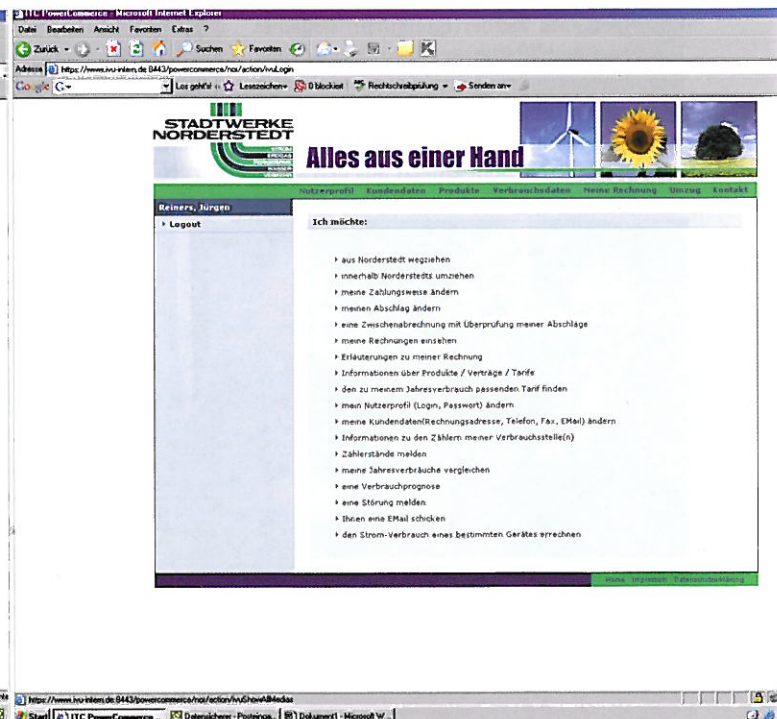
ITC PowerCommerce - Microsoft Internet Explorer
Datei Bearbeiten Ansicht Favoriten Extras ?
Zurück Suchen Favoriten
Adresse https://www.ivu-intern.de:8443/powercommerce/nus/action/ivuLogin
Google G- Los geht's! Lesezeichen 0 blockiert Rechtschreibprüfung Senden an

STADTWERKE NORDERSTEDT
Alles aus einer Hand

Nutzerprofil Kundendaten Produkte Verbrauchsdaten Meine Rechnung Umzug Kontakt

Reiners, Jürgen
Logout

Ich möchte:

aus Norderstedt wegziehen
innerhalb Norderstedts umziehen
meine Zahlungsweise ändern
meinen Abschlag ändern
eine Zwischenabrechnung mit Überprüfung meiner Abschläge
meine Rechnungen einsehen
Erläuterungen zu meiner Rechnung
Informationen über Produkte / Verträge / Tarife
den zu meinem Jahresverbrauch passenden Tarif finden
mein Nutzerprofil (Login, Passwort) ändern
meine Kundendaten(Rechnungsadresse, Telefon, Fax, EMail) ändern
Informationen zu den Zählern meiner Verbrauchsstelle(n)
Zählerstände melden
meine Jahresverbräuche vergleichen
eine Verbrauchprognose
eine Störung melden
Ihnen eine EMail schicken
den Strom-Verbrauch eines bestimmten Gerätes errechnen

Home Impressum Datenschutzerklärung

https://www.ivu-intern.de:8443/powercommerce/nus/action/ivuShowAllMedias
Start ITC PowerCommerce... Datenträger - Posteinga... Dokument1 - Microsoft W...